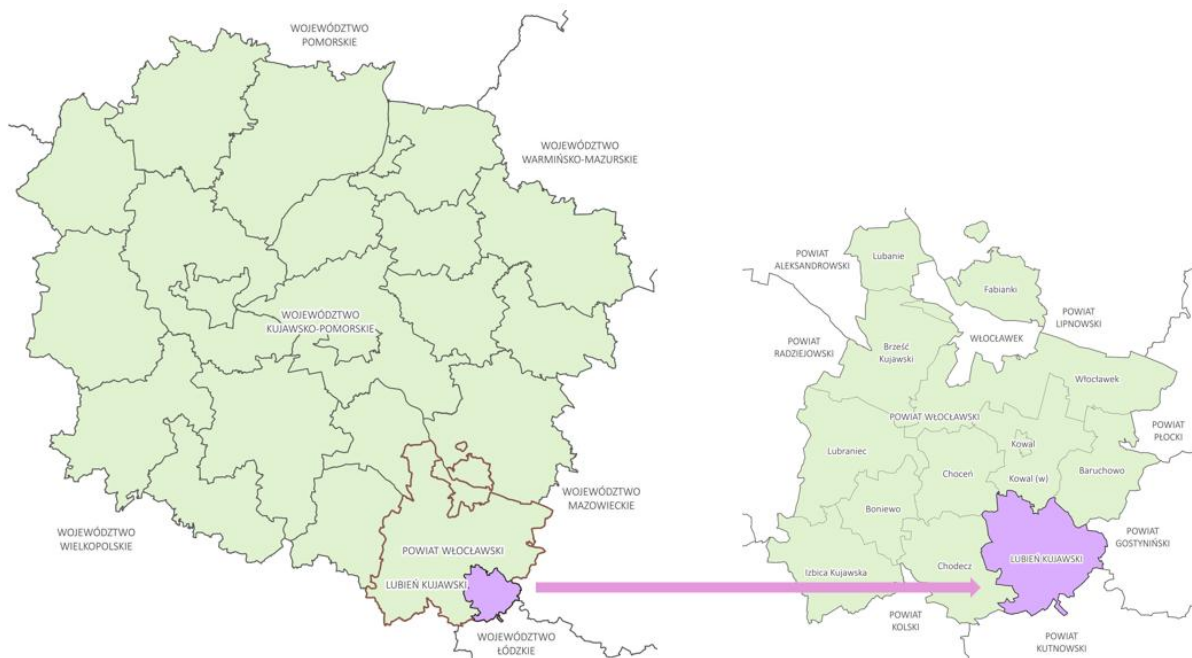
WOJEWÓDZTWO POMORSKIE

WOJEWÓDZTWO WARMIŃSKO-MAZURSKIE

WOJEWÓDZTWO KUJAWSKO-POMORSKIE

WOJEWÓDZTWO MAZOWIECKIE

WOJEWÓDZTWO WIELKOPOLSKIE

POWIAT WŁOCŁAWSKI

LUBIEŃ KUJAWSKI

WOJEWÓDZTWO ŁÓDZKIE

POWIAT ALEKSANDROWSKI

Lubanie

Fabianki

POWIAT LIPNOWSKI

POWIAT RADZIEJOWSKI

Brześć Kujawski

WŁOCŁAWEK

Włocławek

POWIAT WŁOCŁAWSKI

POWIAT PŁOCKI

Lubraniec

Kowal

Choceń

Kowal (w)

Baruchowo

Boniewo

POWIAT GOSTYNIŃSKI

LUBIEŃ KUJAWSKI

Izbica Kujawska

Chodecz

POWIAT KOLSKI

POWIAT KUTNOWSKI